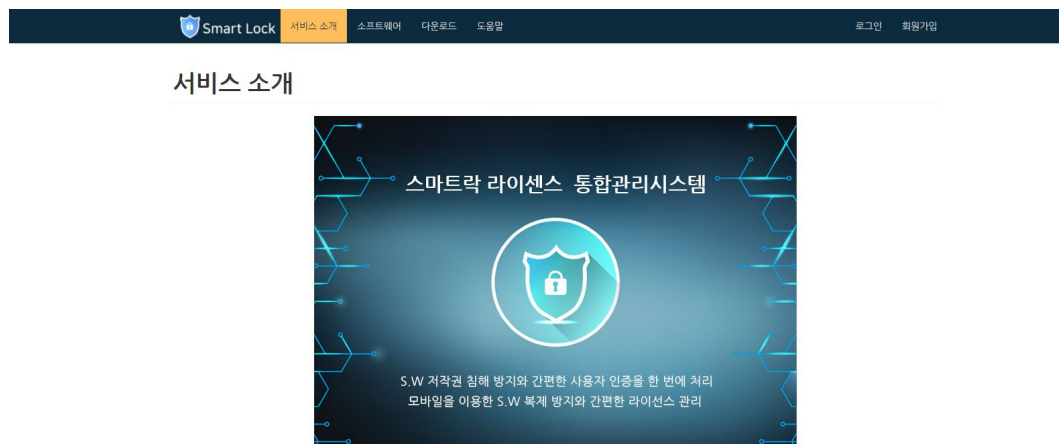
Smart Lock 서비스 소개 소프트웨어 다운로드 도움말 로그인 회원가입

서비스 소개

스마트락 라이센스 통합관리시스템

S.W 저작권 침해 방지와 간편한 사용자 인증을 한 번에 처리
모바일을 이용한 S.W 복제 방지와 간편한 라이선스 관리